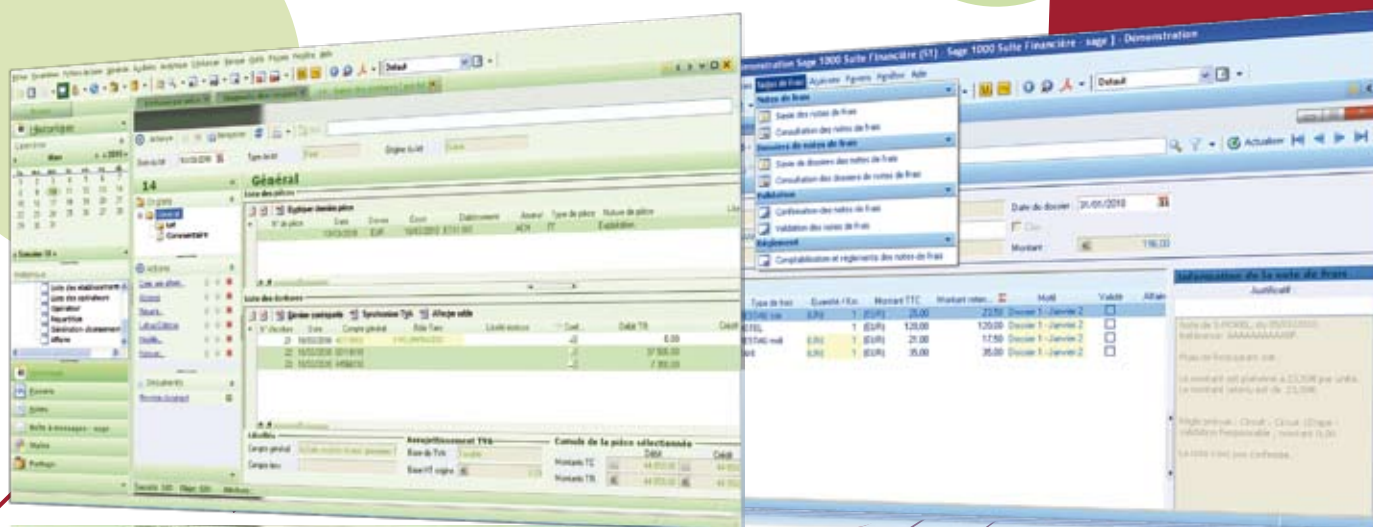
Historique

14

Général

Liste des pièces

Liste des écritures

Actions

Documents

Monstration Sage 1000 Suite Financière (S1) - Sage 1000 Suite Financière - sage ] - Démonstration

Notes de frais

Saisie des notes de frais

Consultation des notes de frais

Dossiers de notes de frais

Saisie de dossiers des notes de frais

Consultation des dossiers de notes de frais

Validation

Confirmation des notes de frais

Validation des notes de frais

Règlement

Comptabilisation et règlements des notes de frais

Défaut

Actualiser

Date de dossier 31/01/2010

Montant 196,00

| Type de frais | Quantité / Km | | Montant TTC | Montant retenu | Motif | Validé |
|---|---|---|---|---|---|---|
| | | 1 | (EUR) 25,00 | 22,50 | Dossier 1 - Janvier 2 | |
| | | 1 | (EUR) 120,00 | 120,00 | Dossier 1 - Janvier 2 | |
| | | 1 | (EUR) 21,00 | 17,50 | Dossier 1 - Janvier 2 | |
| | | 1 | (EUR) 35,00 | 35,00 | Dossier 1 - Janvier 2 | |

Information de la note de frais

Justificatif